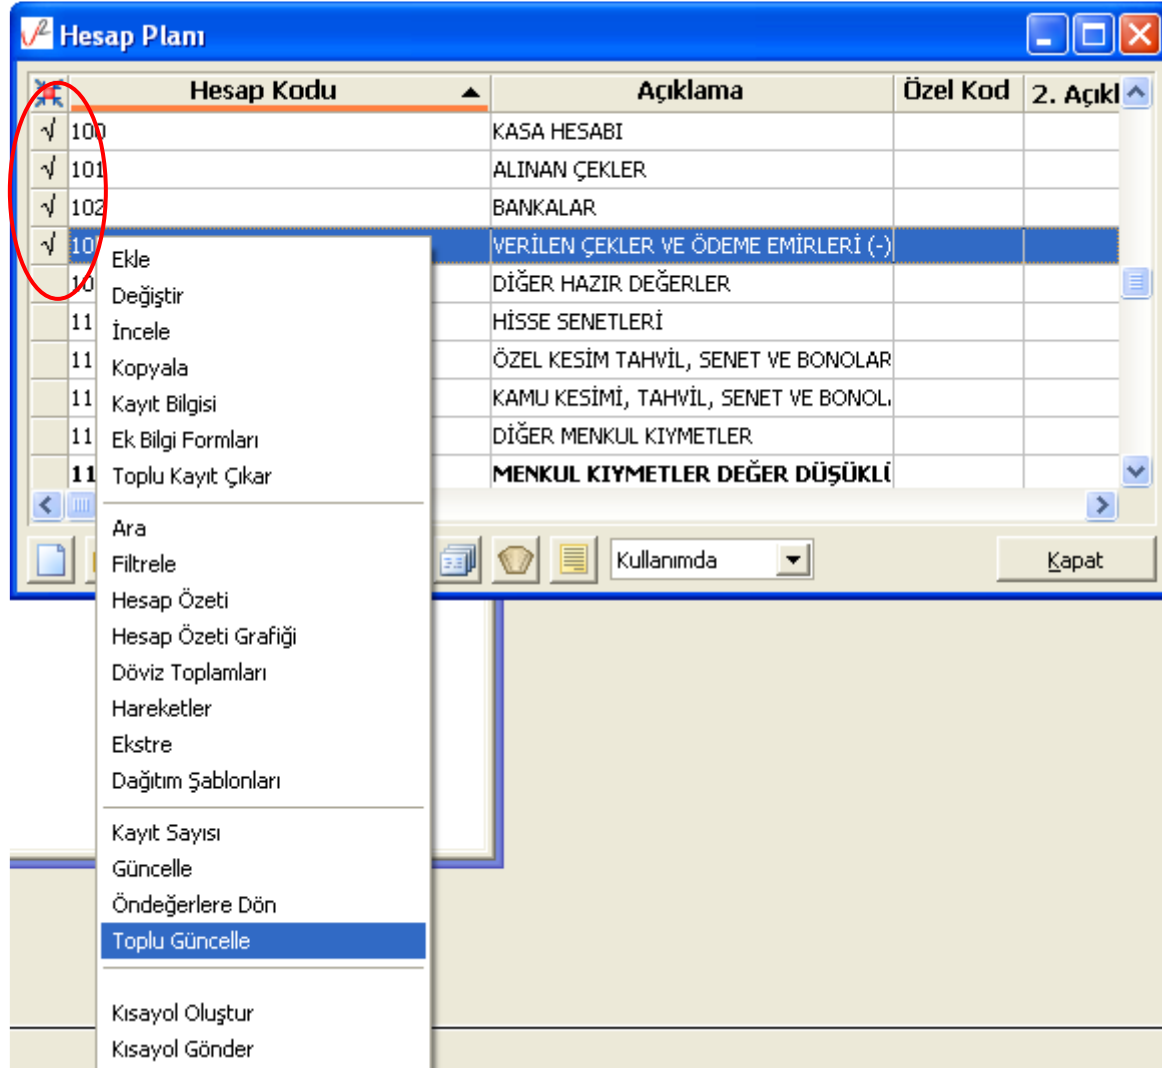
Hesap Planı

| | Hesap Kodu | Açıklama | Özel Kod | 2. Açıkl |
|---|---|---|---|---|
| √ | 100 | KASA HESABI | | |
| √ | 101 | ALINAN ÇEKLER | | |
| √ | 102 | BANKALAR | | |
| √ | 10 | VERİLEN ÇEKLER VE ÖDEME EMİRLERİ (-) | | |
| | 10 | DİĞER HAZIR DEĞERLER | | |
| | 11 | HİSSE SENETLERİ | | |
| | 11 | ÖZEL KESİM TAHVİL, SENET VE BONOLAR | | |
| | 11 | KAMU KESİMİ, TAHVİL, SENET VE BONOL | | |
| | 11 | DİĞER MENKUL KIYMETLER | | |
| | 11 | MENKUL KIYMETLER DEĞER DÜŞÜKLİ | | |

Kullanımda

Kapat

Ekle
Değiştir
İncele
Kopyala
Kayıt Bilgisi
Ek Bilgi Formları
Toplu Kayıt Çıkar

Ara
Filtrele
Hesap Özeti
Hesap Özeti Grafiği
Döviz Toplamları
Hareketler
Ekstre
Dağıtım Şablonları

Kayıt Sayısı
Güncelle
Öndeğerlere Dön
Toplu Güncelle

Kısayol Oluştur
Kısayol Gönder